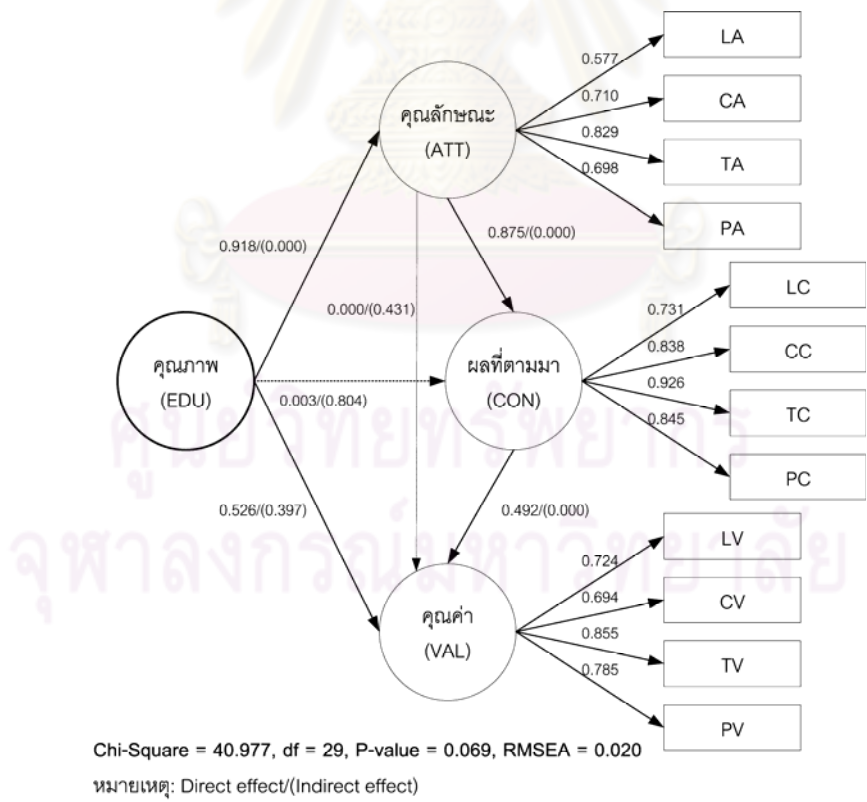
คุณลักษณะ
(ATT)

0.577
0.710
0.829
0.698

LA
CA
TA
PA

0.918/(0.000)

0.875/(0.000)

0.000/(0.431)

คุณภาพ
(EDU)

0.003/(0.804)

ผลที่ตามมา
(CON)

0.731
0.838
0.926
0.845

LC
CC
TC
PC

ศูนย์วิทยทรัพยากร
จุฬาลงกรณ์มหาวิทยาลัย

0.526/(0.397)

0.492/(0.000)

คุณค่า
(VAL)

0.724
0.694
0.855
0.785

LV
CV
TV
PV

Chi-Square = 40.977, df = 29, P-value = 0.069, RMSEA = 0.020

หมายเหตุ: Direct effect/(Indirect effect)